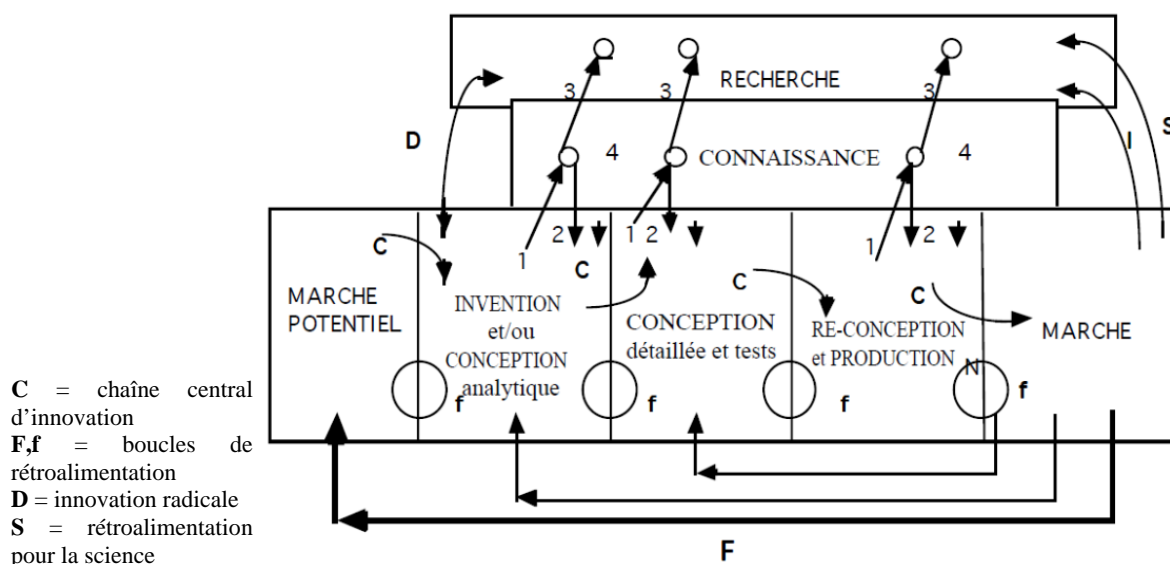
RECHERCHE

D

3 3 3

I

S

CONNAISSANCE

4 4

C

2 1 2 1 2

C

C

C

MARCHE POTENTIEL

INVENTION et/ou CONCEPTION analytique

CONCEPTION détaillée et tests

RE-CONCEPTION et PRODUCTION

MARCHE

f f f N f

F

C = chaîne central d'innovation
F,f = boucles de rétroalimentation
D = innovation radicale
S = rétroalimentation pour la science